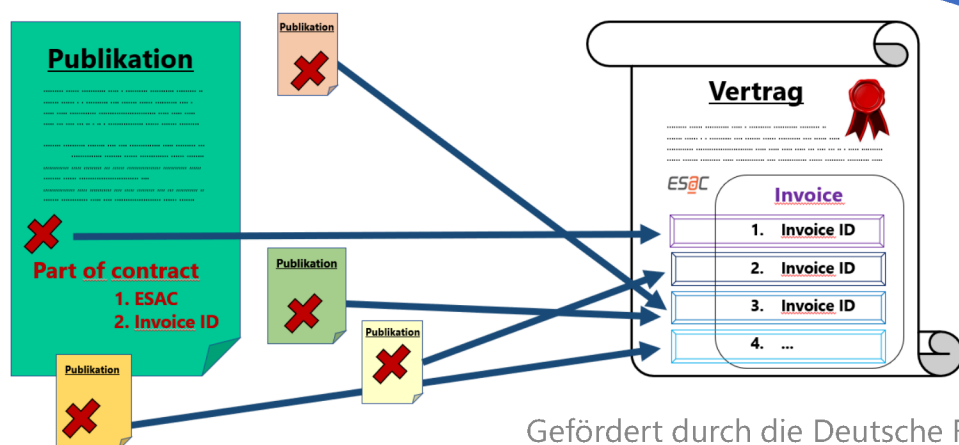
Publikation

Part of contract
1. ESAC
2. Invoice ID

Publikation

Publikation

Publikation

Publikation

Vertrag

ES@C

Invoice
1. Invoice ID
2. Invoice ID
3. Invoice ID
4. ...

Gefördert durch die Deutsche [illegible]